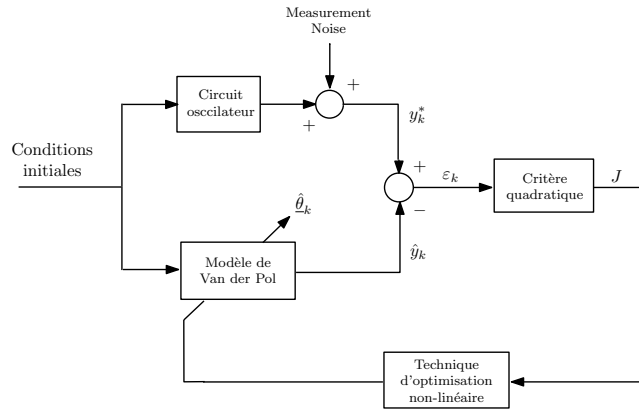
Measurement Noise

Conditions initiales

Circuit osccilateur

+

+

$y_k^*$

+

$\varepsilon_k$

−

Critère quadratique

$J$

$\hat{\underline{\theta}}_k$

Modèle de Van der Pol

$\hat{y}_k$

Technique d'optimisation non-linéaire